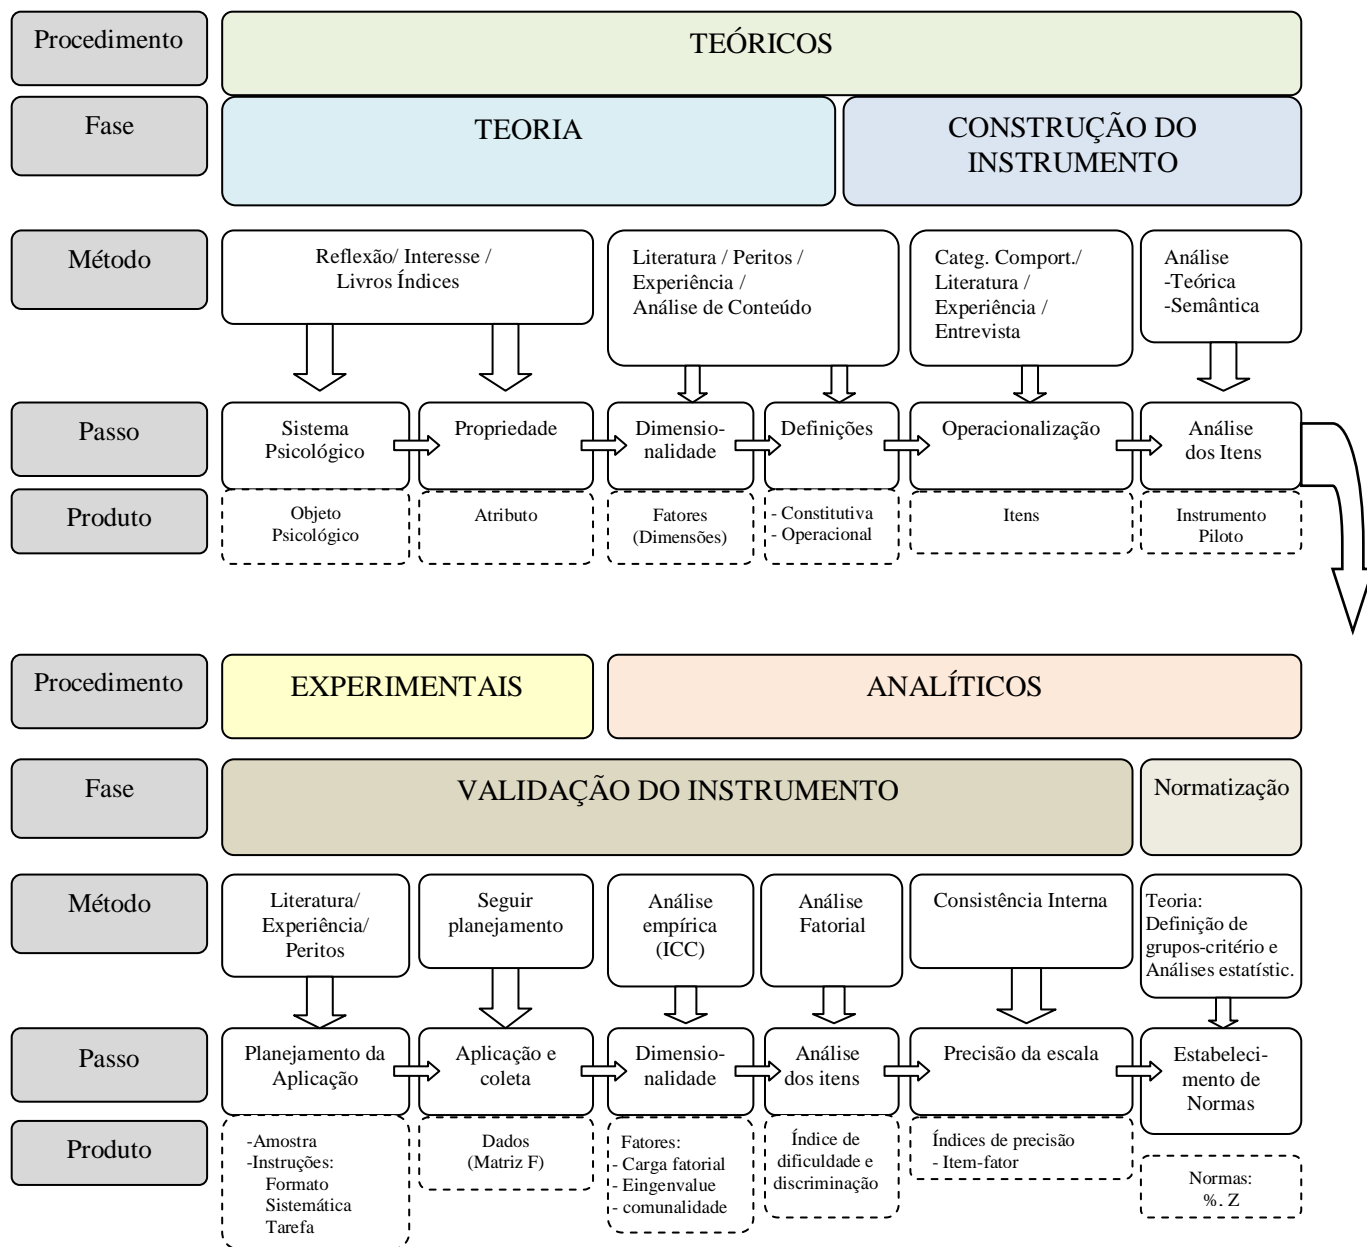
Procedimento
TEÓRICOS

Fase
TEORIA
CONSTRUÇÃO DO INSTRUMENTO

Método
Reflexão/ Interesse / Livros Índices
Literatura / Peritos / Experiência / Análise de Conteúdo
Categ. Comport./ Literatura / Experiência / Entrevista
Análise -Teórica -Semântica

Passo
Sistema Psicológico
Propriedade
Dimensionalidade
Definições
Operacionalização
Análise dos Itens

Produto
Objeto Psicológico
Atributo
Fatores (Dimensões)
- Constitutiva
- Operacional
Itens
Instrumento Piloto

Procedimento
EXPERIMENTAIS
ANALÍTICOS

Fase
VALIDAÇÃO DO INSTRUMENTO
Normatização

Método
Literatura/ Experiência/ Peritos
Seguir planejamento
Análise empírica (ICC)
Análise Fatorial
Consistência Interna
Teoria: Definição de grupos-critério e Análises estatístic.

Passo
Planejamento da Aplicação
Aplicação e coleta
Dimensionalidade
Análise dos itens
Precisão da escala
Estabelecimento de Normas

Produto
-Amostra
-Instruções:
Formato
Sistemática
Tarefa
Dados (Matriz F)
Fatores:
- Carga fatorial
- Eingenvalue
- comunalidade
Índice de dificuldade e discriminação
Índices de precisão
- Item-fator
Normas: %. Z